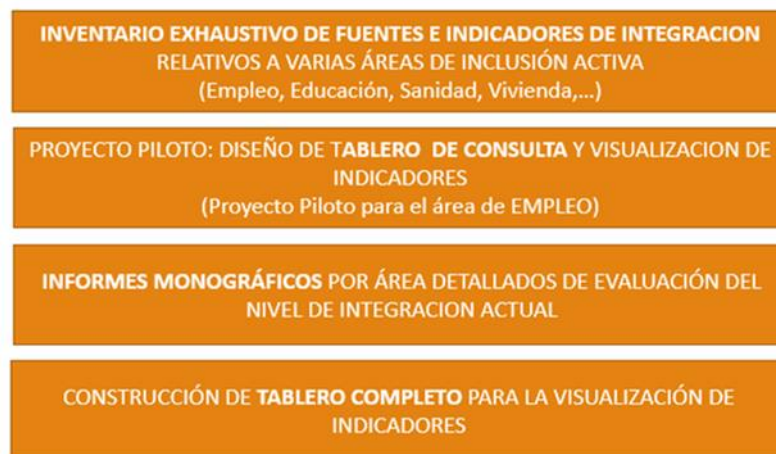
INVENTARIO EXHAUSTIVO DE FUENTES E INDICADORES DE INTEGRACION RELATIVOS A VARIAS ÁREAS DE INCLUSIÓN ACTIVA
(Empleo, Educación, Sanidad, Vivienda,...)

PROYECTO PILOTO: DISEÑO DE TABLERO DE CONSULTA Y VISUALIZACION DE INDICADORES
(Proyecto Piloto para el área de EMPLEO)

INFORMES MONOGRÁFICOS POR ÁREA DETALLADOS DE EVALUACIÓN DEL NIVEL DE INTEGRACION ACTUAL

CONSTRUCCIÓN DE TABLERO COMPLETO PARA LA VISUALIZACIÓN DE INDICADORES